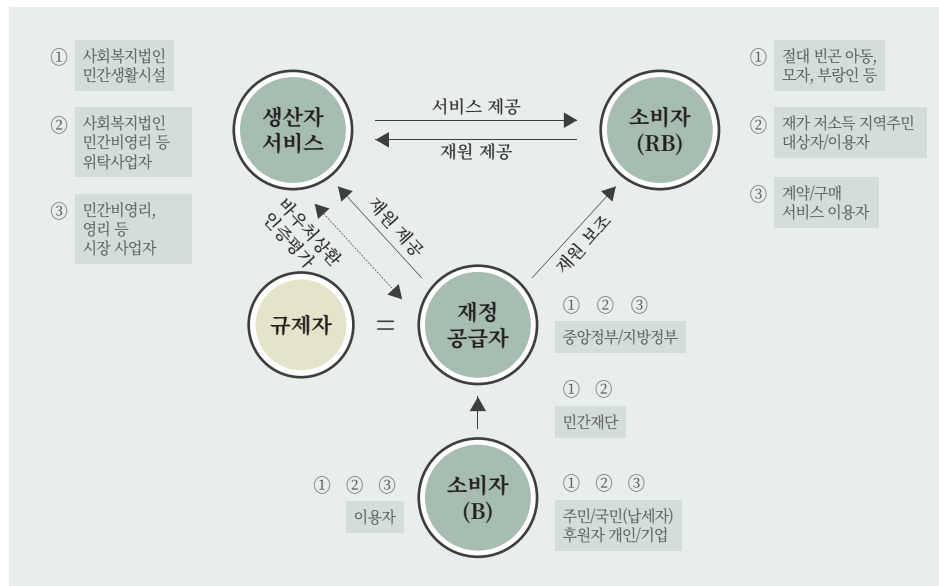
① 사회복지법인 민간생활시설

② 사회복지법인 민간비영리 등 위탁사업자

③ 민간비영리, 영리 등 시장 사업자

생산자 서비스

서비스 제공

재원 제공

소비자 (RB)

① 절대 빈곤 아동, 모자, 부랑인 등

② 재가 저소득 지역주민 대상자/이용자

③ 계약/구매 서비스 이용자

바우처상환 인증평가

재원 제공

재원 보조

규제자

=

재정 공급자

① ② ③

중앙정부/지방정부

① ②

민간재단

① ② ③

이용자

소비자 (B)

① ② ③

주민/국민(납세자) 후원자 개인/기업